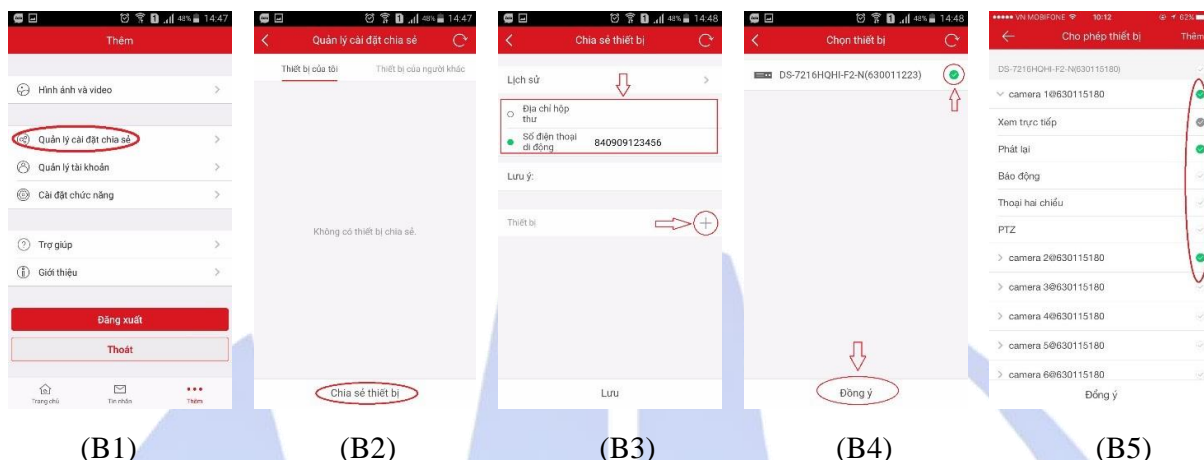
48% 14:47
Thêm

Hình ảnh và video
Quản lý cài đặt chia sẻ
Quản lý tài khoản
Cài đặt chức năng
Trợ giúp
Giới thiệu

Đăng xuất
Thoát

Trang chủ
Tin nhắn
Thêm

48% 14:47
Quản lý cài đặt chia sẻ
Thiết bị của tôi
Thiết bị của người khác

Không có thiết bị chia sẻ.

Chia sẻ thiết bị

48% 14:48
Chia sẻ thiết bị
Lịch sử
Địa chỉ hộp thư
Số điện thoại di động 840909123456
Lưu ý:
Thiết bị
Lưu

48% 14:48
Chọn thiết bị
DS-7216HQHI-F2-N(630011223)
Đồng ý

VN MOBIFONE 10:12 62%
Cho phép thiết bị
Thêm
DS-7216HQHI-F2-N(630115180)
camera 1@630115180
Xem trực tiếp
Phát lại
Báo động
Thoại hai chiều
PTZ
camera 2@630115180
camera 3@630115180
camera 4@630115180
camera 5@630115180
camera 6@630115180
Đồng ý

(B1) (B2) (B3) (B4) (B5)